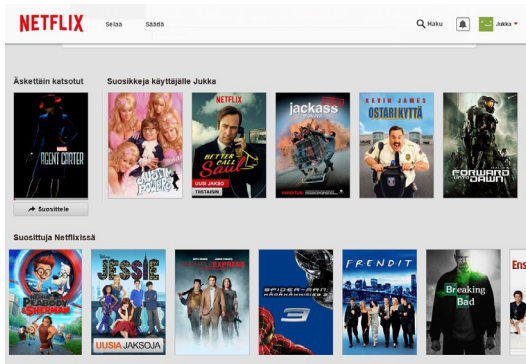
NETFLIX Selaa Säädä Haku Jukka

Äskettäin katsotut

AGENT CARTER

Suosittele

Suosikkeja käyttäjälle Jukka

AUSTIN POWERS

NETFLIX

BETTER CALL Saul

UUSI JAKSO

TIISTAISIN

jackass

KEVIN JAMES

OSTARIKYTTÄ

FORWARD UNTO DAWN

Suosittuja Netflixissä

PEABODY & SHERMAN

JESSIE

UUSIA JAKSOJA

PINEAPPLE EXPRESS

SPIDER-MAN 3

FRENDIT

Breaking Bad

Ens